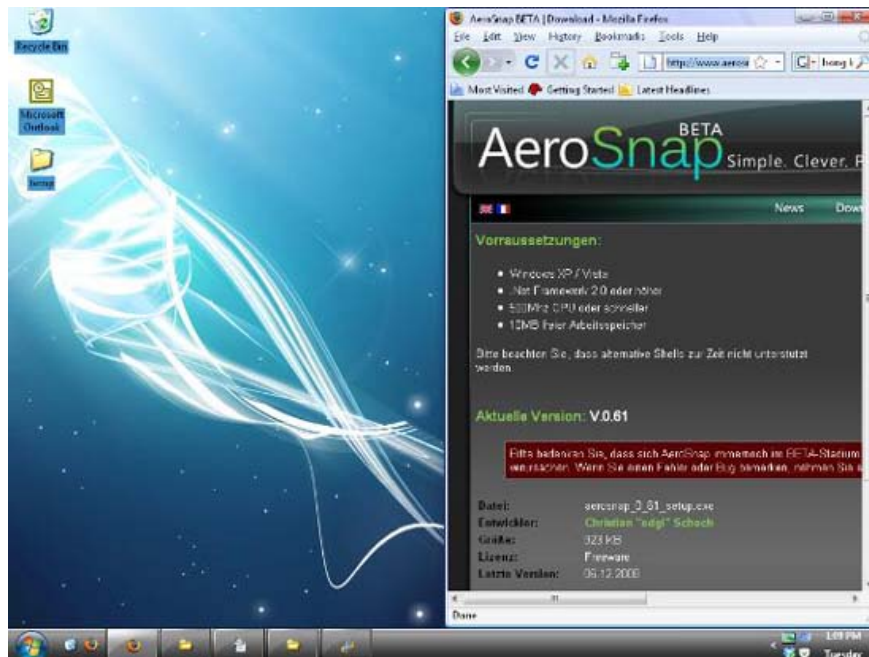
Recycle Bin

Microsoft Outlook

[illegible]

AeroSnap BETA | Download - Mozilla Firefox

File Edit View History Bookmarks Tools Help

http://www.aeros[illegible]

hong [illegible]

Most Visited Getting Started Latest Headlines

AeroSnap BETA Simple. Clever. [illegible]

News Down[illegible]

Vorraussetzungen:

• Windows XP / Vista
• .Net Framework 2.0 oder höher
• 500Mhz CPU oder schneller
• 10MB freier Arbeitsspeicher

Bitte beachten Sie, dass alternative Shells zur Zeit nicht unterstutzt werden.

Aktuelle Version: V.0.61

Bitte bedenken Sie, dass sich AeroSnap immernoch im BETA-Stadium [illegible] verursachen. Wenn Sie einen Fehler oder Bug bemerken, nehmen Sie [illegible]

| | |
|---|---|
| Datei: | aerosnap_0_61_setup.exe |
| Entwickler: | Christian "edgi" Schoch |
| Größe: | 323 KB |
| Lizenz: | Freeware |
| Letzte Version: | 06.12.2009 |

Done

1:09 PM
Tuesday